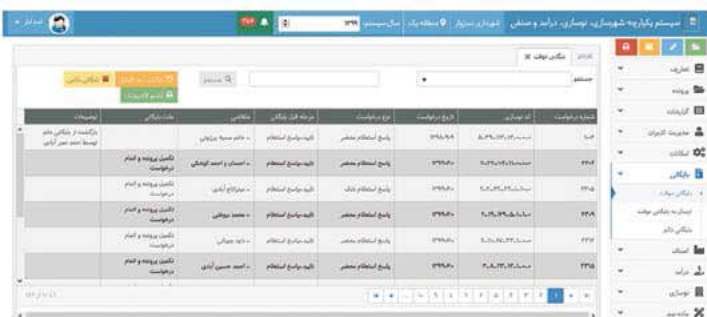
سیستم یکپارچه شهرسازی، نوسازی، درآمد و صنفی | شهرداری سنزار | منطقه یک | سال سیستم ۱۳۹۸

مدیر

داشبورد | بایگانی موقت

جستجو | جستجو

بازگشت از بایگانی | تغییر بایگانی | ثبت در بایگانی

| شماره درخواست | کد نوسازی | تاریخ درخواست | نوع درخواست | مرحله قبل بایگانی | متقاضی | علت بایگانی | توضیحات |
|---|---|---|---|---|---|---|---|
| ۱۰۶ | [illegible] | ۱۳۹۸/۰۹/۱۹ | پاسخ استعلام محضر | تایید پاسخ استعلام | خانم سمیه پروانی | | بازگشت از بایگانی دائم توسط احمد نصر آبادی |
| ۲۲۰۶ | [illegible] | ۱۳۹۷/۰۸/۰۰ | پاسخ استعلام محضر | تایید پاسخ استعلام | احسان رحیم کوشکی | تکمیل پرونده و اتمام درخواست | |
| ۲۲۰۵ | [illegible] | ۱۳۹۷/۰۸/۰۰ | پاسخ استعلام بانک | تایید پاسخ استعلام | میرطاع آبادی | تکمیل پرونده و اتمام درخواست | |
| ۲۲۰۹ | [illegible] | ۱۳۹۷/۰۸/۰۰ | پاسخ استعلام محضر | تایید پاسخ استعلام | محمد موهانی | تکمیل پرونده و اتمام درخواست | |
| ۲۲۰۷ | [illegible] | ۱۳۹۷/۰۸/۰۰ | پاسخ استعلام محضر | تایید پاسخ استعلام | داود چهرانی | تکمیل پرونده و اتمام درخواست | |
| ۲۲۱۵ | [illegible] | ۱۳۹۷/۰۸/۰۰ | پاسخ استعلام محضر | تایید پاسخ استعلام | احمد حسین آبادی | تکمیل پرونده و اتمام درخواست | |

۱ ۲ ۳ ۴ ۵ ۶ ۷ ۸ ۹ ۱۰

تعاریف
پرونده
گزارشات
مدیریت کاربران
امکانات
بایگانی
بایگانی موقت
لیست پرونده بایگانی موقت
بایگانی دائم
املاک
درآمد
نوسازی
پایه مهم